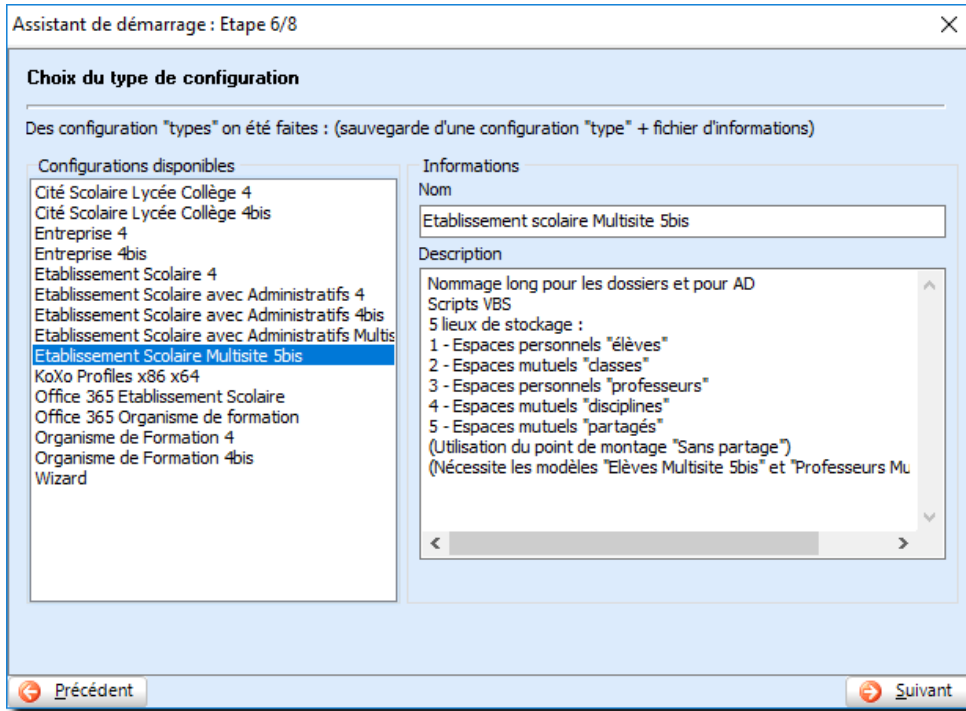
Assistant de démarrage : Etape 6/8

Choix du type de configuration

Des configuration "types" on été faites : (sauvegarde d'une configuration "type" + fichier d'informations)

Configurations disponibles

Cité Scolaire Lycée Collège 4
Cité Scolaire Lycée Collège 4bis
Entreprise 4
Entreprise 4bis
Etablissement Scolaire 4
Etablissement Scolaire avec Administratifs 4
Etablissement Scolaire avec Administratifs 4bis
Etablissement Scolaire avec Administratifs Multis
Etablissement Scolaire Multisite 5bis
KoXo Profiles x86 x64
Office 365 Etablissement Scolaire
Office 365 Organisme de formation
Organisme de Formation 4
Organisme de Formation 4bis
Wizard

Informations

Nom

Etablissement scolaire Multisite 5bis

Description

Nommage long pour les dossiers et pour AD
Scripts VBS
5 lieux de stockage :
1 - Espaces personnels "élèves"
2 - Espaces mutuels "classes"
3 - Espaces personnels "professeurs"
4 - Espaces mutuels "disciplines"
5 - Espaces mutuels "partagés"
(Utilisation du point de montage "Sans partage")
(Nécessite les modèles "Elèves Multisite 5bis" et "Professeurs Mu

Précédent

Suivant